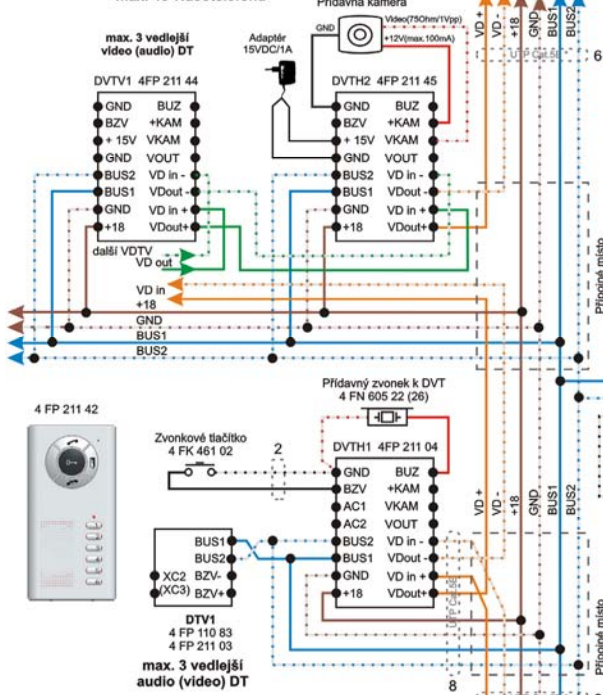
max. 10 videotelefonů

max. 3 vedlejší video (audio) DT

DVTV1 4FP 211 44

GND BUZ
BZV +KAM
+ 15V VKAM
GND VOUT
BUS2 VD in -
BUS1 VDout-
GND VD in +
+18 VDout+

další VDTV
VD out
VD in
+18
GND
BUS1
BUS2

Adaptér 15VDC/1A

Přídavná kamera
GND
Video(75Ohm/1Vpp)
+12V(max.100mA)

DVTH2 4FP 211 45

GND BUZ
BZV +KAM
+ 15V VKAM
GND VOUT
BUS2 VD in -
BUS1 VDout-
GND VD in +
+18 VDout+

VD +
VD -
+18
GND
BUS1
BUS2

UTP CAT5E

6

Příčné místo

4 FP 211 42

Přídavný zvonek k DVT
4 FN 605 22 (26)

Zvonkové tlačítko
4 FK 461 02

2

DVTH1 4FP 211 04

GND BUZ
BZV +KAM
AC1 VKAM
AC2 VOUT
BUS2 VD in -
BUS1 VDout-
GND VD in +
+18 VDout+

BUS1
BUS2
XC2 BZV-
(XC3) BZV+

DTV1
4 FP 110 83
4 FP 211 03

max. 3 vedlejší audio (video) DT

VD +
VD -
+18
GND
BUS1
BUS2

UTP CAT5E

8

Příčné místo